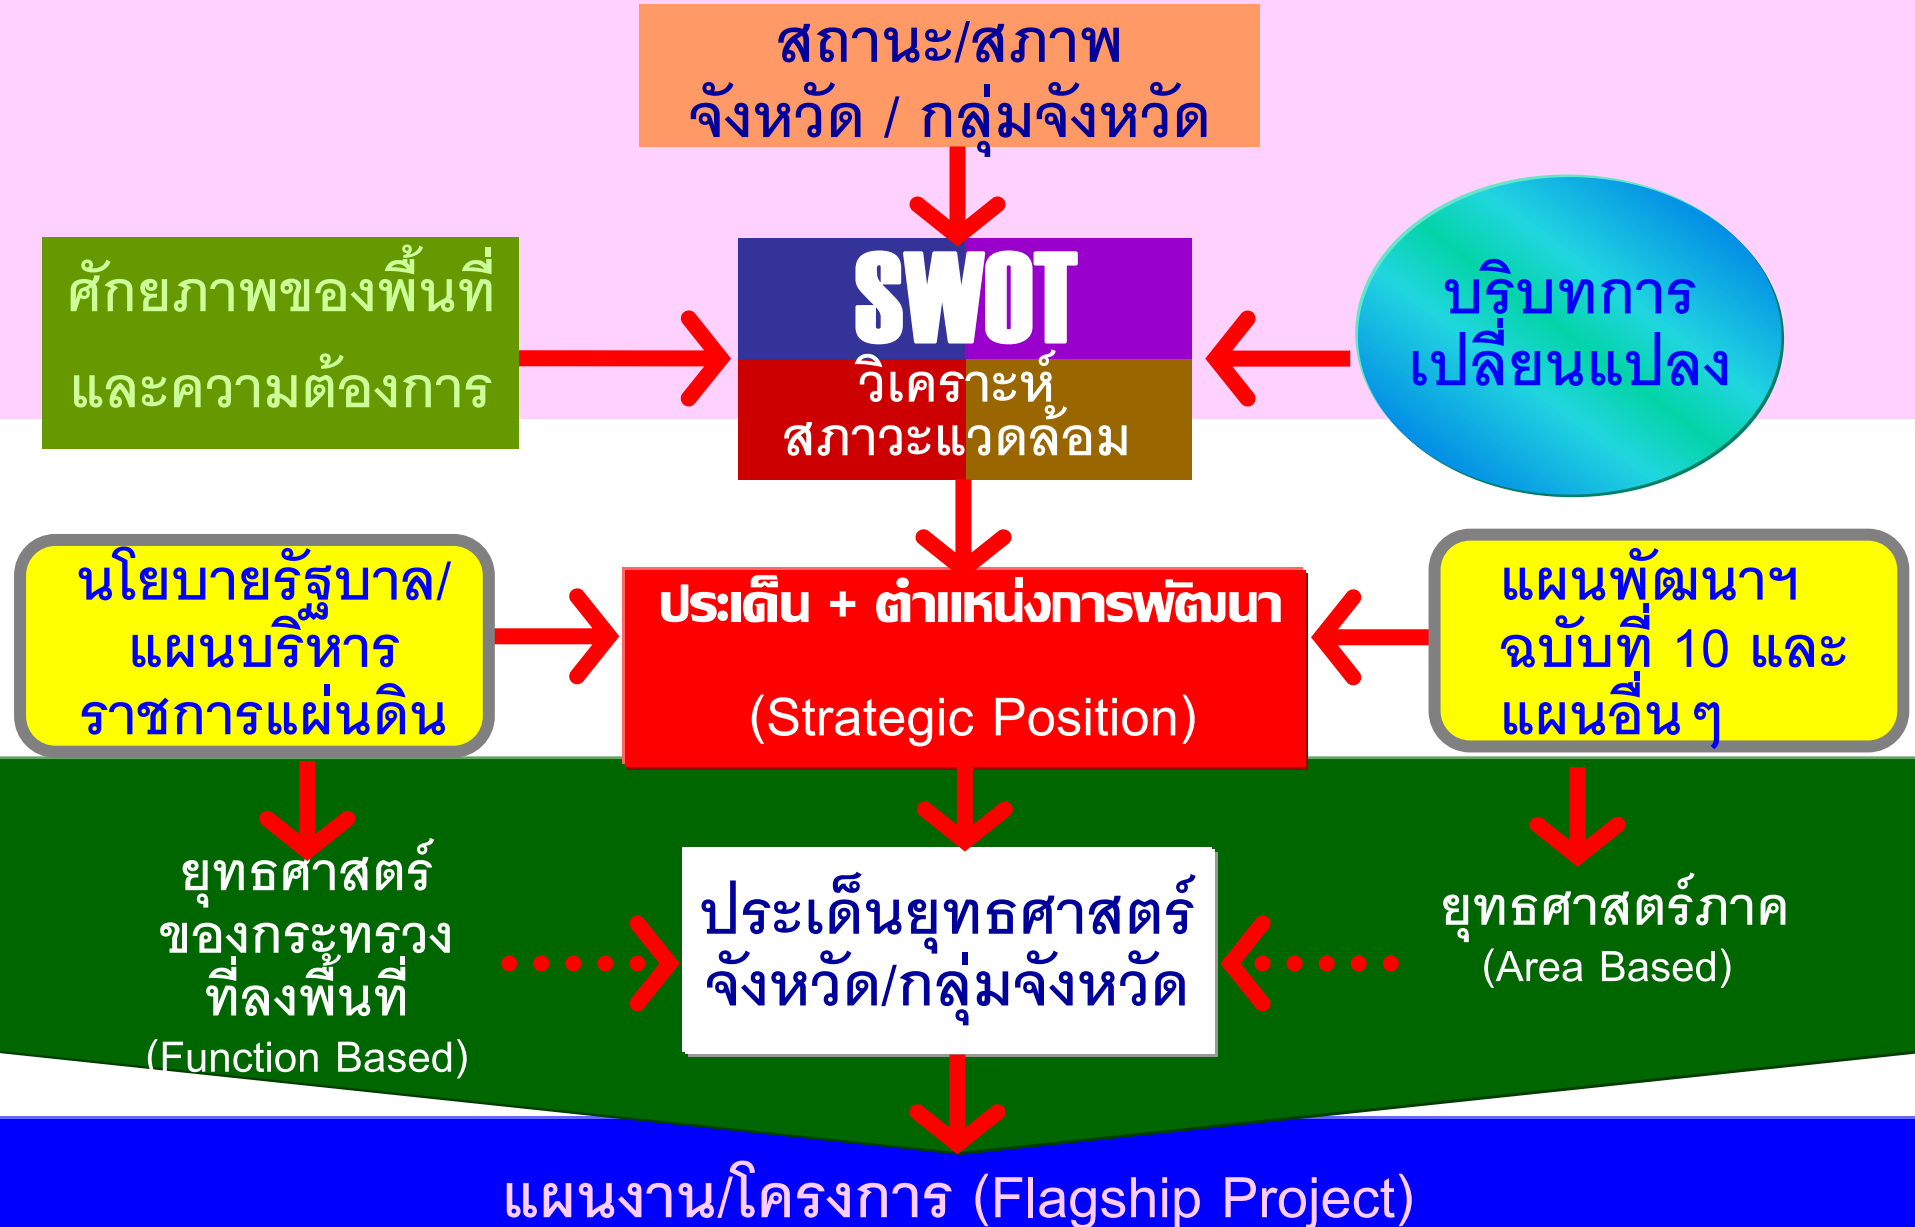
สถานะ/สภาพ
จังหวัด / กลุ่มจังหวัด

ศักยภาพของพื้นที่
และความต้องการ

SWOT
วิเคราะห์
สภาวะแวดล้อม

บริบทการ
เปลี่ยนแปลง

นโยบายรัฐบาล/
แผนบริหาร
ราชการแผ่นดิน

ประเด็น + ตำแหน่งการพัฒนา

(Strategic Position)

แผนพัฒนาฯ
ฉบับที่ 10 และ
แผนอื่นๆ

ยุทธศาสตร์
ของกระทรวง
ที่ลงพื้นที่
(Function Based)

ประเด็นยุทธศาสตร์
จังหวัด/กลุ่มจังหวัด

ยุทธศาสตร์ภาค
(Area Based)

แผนงาน/โครงการ (Flagship Project)